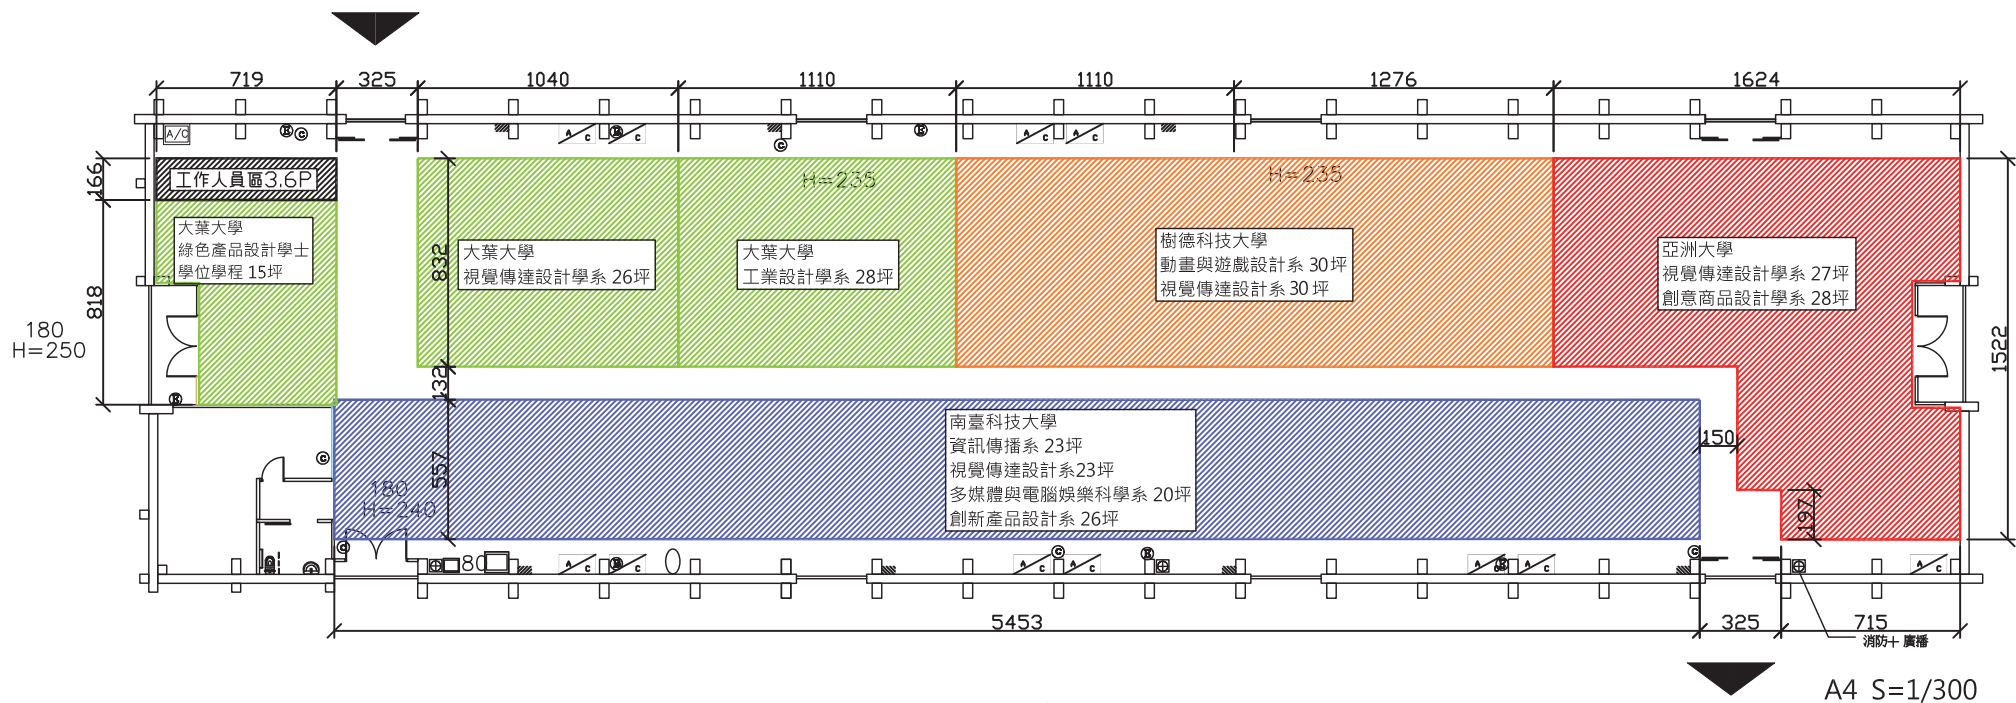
719 325 1040 1110 1110 1276 1624

A/C

工作人員區3.6P

166

818

180
H=250

大葉大學
綠色產品設計學士學位程 15坪

832

大葉大學
視覺傳達設計學系 26坪

H=235

大葉大學
工業設計學系 28坪

H=235

樹德科技大學
動畫與遊戲設計系 30坪
視覺傳達設計系 30坪

亞洲大學
視覺傳達設計學系 27坪
創意商品設計學系 28坪

1522

132

南臺科技大學
資訊傳播系 23坪
視覺傳達設計系23坪
多媒體與電腦娛樂科學系 20坪
創新產品設計系 26坪

150

557

180
H=240

197

80

5453 325 715

消防+ 廣播

A4 S=1/300